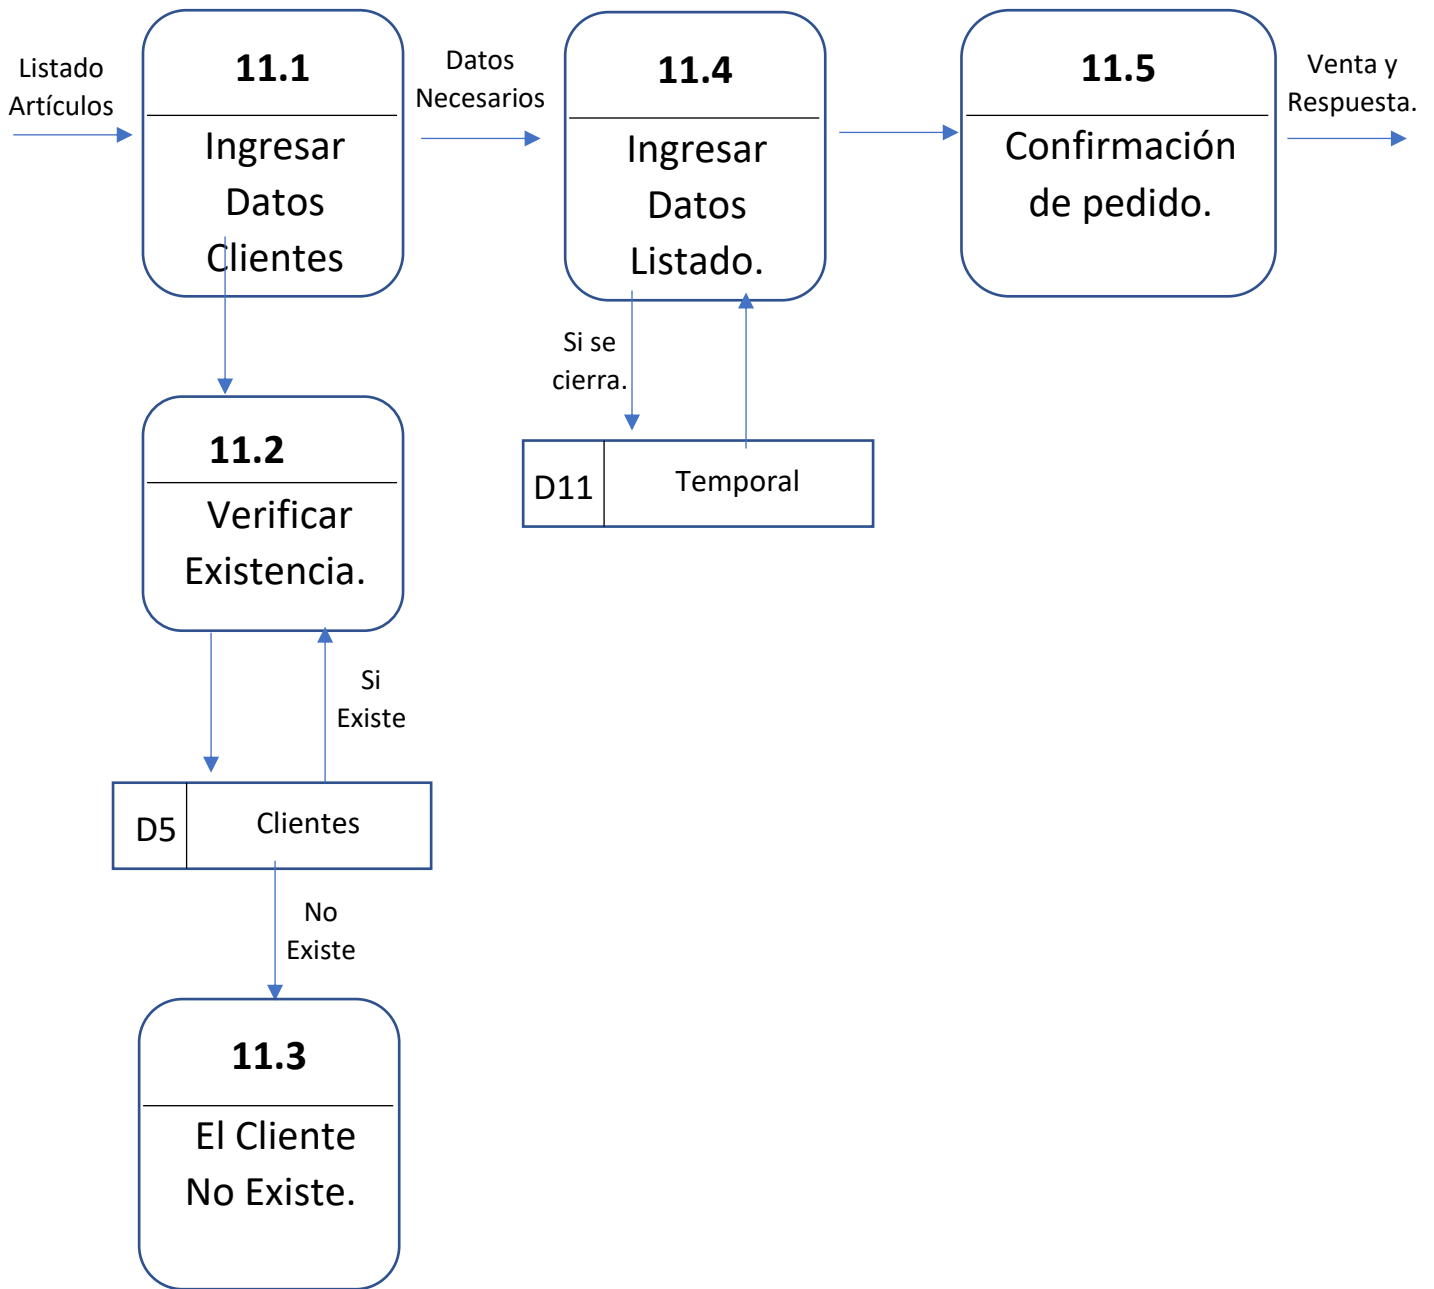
Listado Artículos

11.1

Ingresar Datos Clientes

Datos Necesarios

11.4

Ingresar Datos Listado.

11.5

Confirmación de pedido.

Venta y Respuesta.

Si se cierra.

D11 | Temporal

11.2

Verificar Existencia.

Si Existe

D5 | Clientes

No Existe

11.3

El Cliente No Existe.